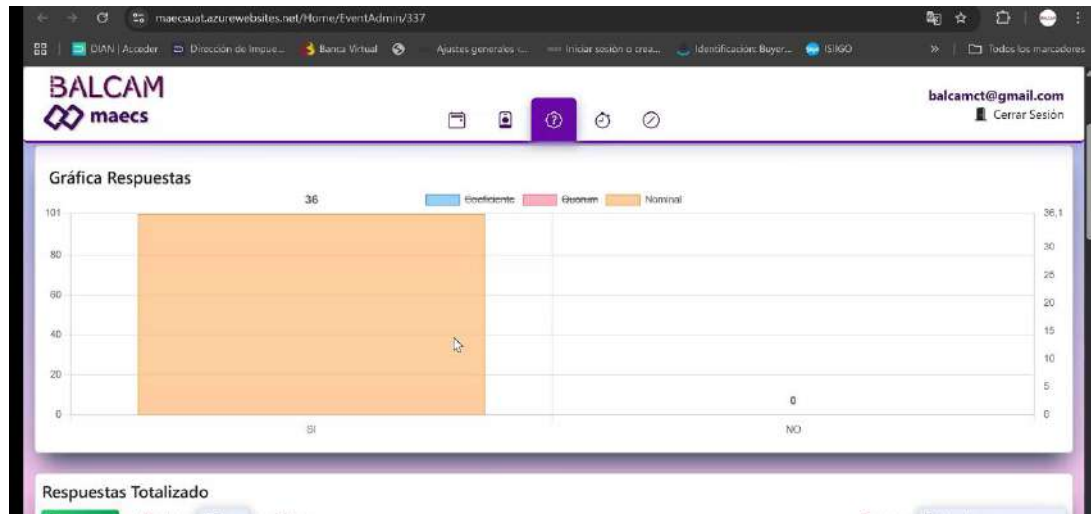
maecsuat.azurewebsites.net/Home/EventAdmin/337

DIAN | Acceder Dirección de Impue... Banca Virtual Ajustes generales ... Iniciar sesión o crea... Identificación: Buyer... ISIGO » Todos los marcadores

BALCAM
maecs

balcamct@gmail.com
Cerrar Sesión

Gráfica Respuestas

36

Coeficiente Quorum Nominal

101
80
60
40
20
0

36,1
30
25
20
15
10
5
0

0

SI
NO

Respuestas Totalizado